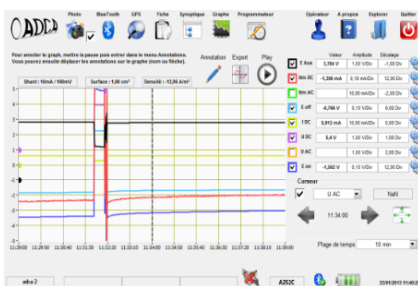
ADDA

Photo WaveTooth GPS Fiche Synoptique Graphe Programmateur

Opérateur A propos Explorer Quitter

Pour annoter le graph, mettre la pause puis entrer dans le menu Annotations.
Vous pouvez ensuite déplacer les annotations sur le graphe (nom ou flèche).

Annotation Export Play

Shunt : 10mA / 100mV Surface : 1,00 cm² Densité : -12,84 A/m²

Valeur Amplitude Décalage

| | Valeur | Amplitude | Décalage |
|---|---|---|---|
| E Aux | 3,786 V | 1,00 V/Div | 12,00 Div |
| Itm DC | -1,286 mA | 0,10 mA/Div | 12,00 Div |
| Itm AC | | 10,00 mA/Div | -2,00 Div |
| E off | -0,786 V | 0,10 V/Div | 6,00 Div |
| I DC | 5,612 mA | 10,00 mA/Div | 0,60 Div |
| U DC | 6,4 V | 1,00 V/Div | 5,00 Div |
| U AC | | 1,00 V/Div | 12,00 Div |
| E on | -1,602 V | 0,10 V/Div | 12,00 Div |

Curseur

U AC

NaN

11:34:00

Plage de temps 10 min

5 4 3 2 1 0 -1 -2 -3 -4 -5

11:29:00 11:29:30 11:30:00 11:30:30 11:31:00 11:31:30 11:32:00 11:32:30 11:33:00 11:33:30 11:34:00 11:34:30 11:35:00 11:35:30 11:36:00 11:36:30 11:37:00 11:37:30 11:38:00 11:38:30 11:39:00

adca 2

A252C

22/01/2013 11:40:2